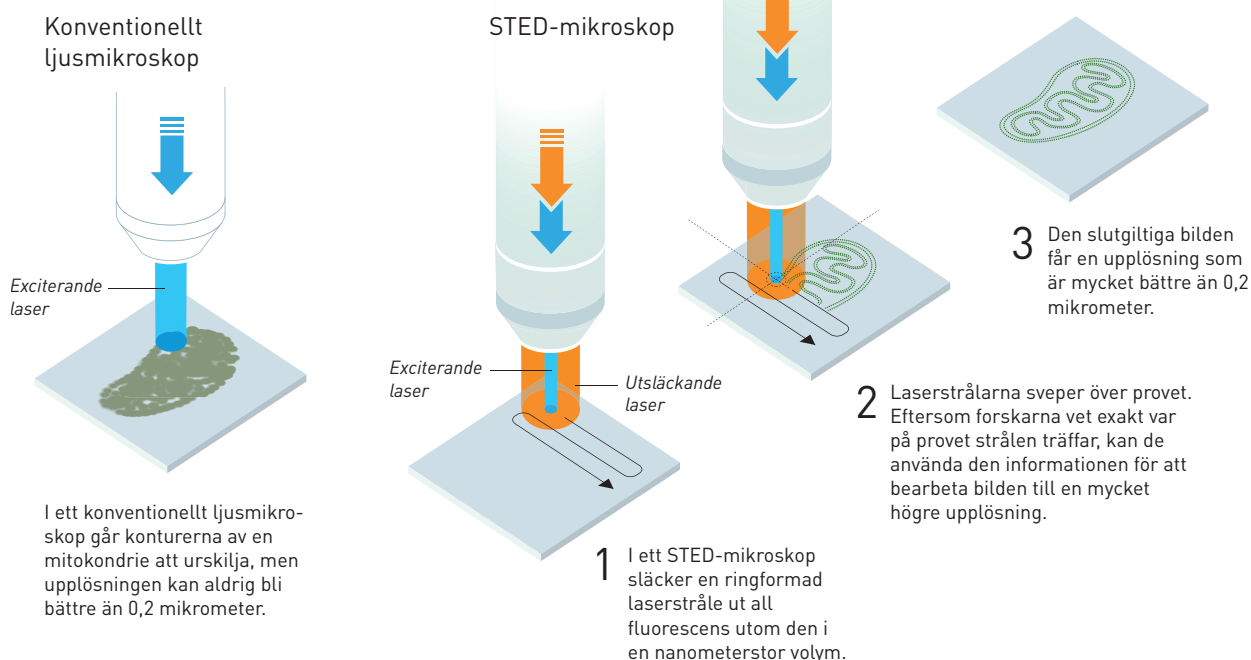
Konventionellt ljusmikroskop

Exciterande laser

I ett konventionellt ljusmikroskop går konturerna av en mitokondrie att urskilja, men upplösningen kan aldrig bli bättre än 0,2 mikrometer.

STED-mikroskop

Exciterande laser

Utsläckande laser

1 I ett STED-mikroskop släcker en ringformad laserstråle ut all fluorescens utom den i en nanometerstor volym.

2 Laserstrålarna sveper över provet. Eftersom forskarna vet exakt var på provet strålen träffar, kan de använda den informationen för att bearbeta bilden till en mycket högre upplösning.

3 Den slutgiltiga bilden får en upplösning som är mycket bättre än 0,2 mikrometer.